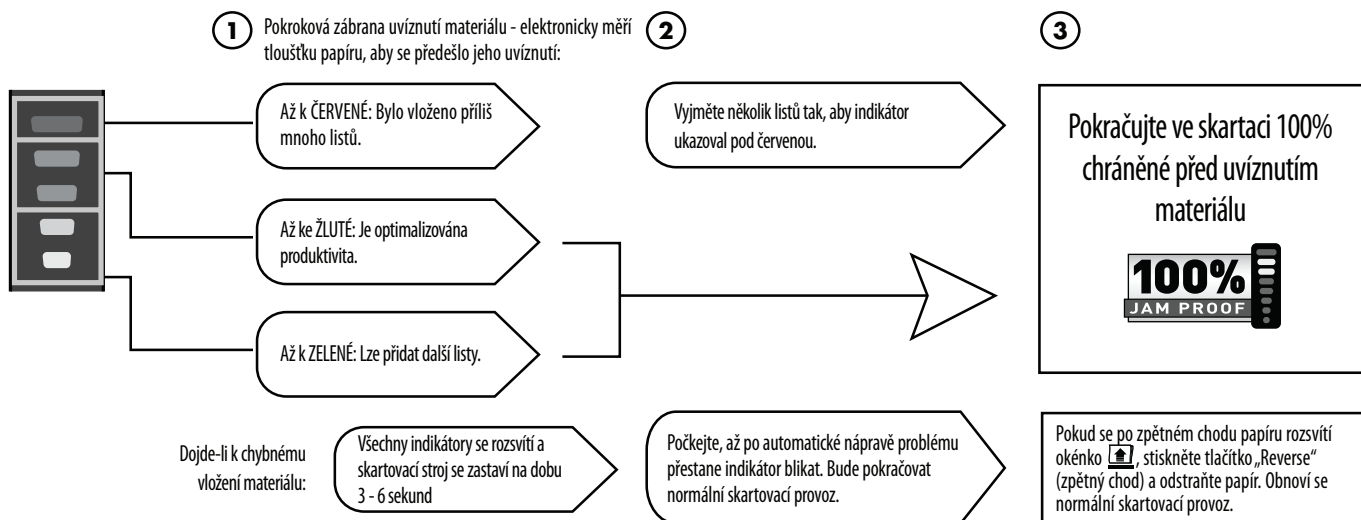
1 Pokroková zábrana uvíznutí materiálu - elektronicky měří tloušťku papíru, aby se předešlo jeho uvíznutí:

2

3

Až k ČERVENÉ: Bylo vloženo příliš mnoho listů.

Vyjměte několik listů tak, aby indikátor ukazoval pod červenou.

Pokračujte ve skartaci 100% chráněné před uvíznutím materiálu

100% JAM PROOF

Až ke ŽLUTÉ: Je optimalizována produktivita.

Až k ZELENÉ: Lze přidat další listy.

Dojde-li k chybnému vložení materiálu:

Všechny indikátory se rozsvítí a skartovací stroj se zastaví na dobu 3 - 6 sekund

Počkejte, až po automatické nápravě problému přestane indikátor blikat. Bude pokračovat normální skartovací provoz.

Pokud se po zpětném chodu papíru rozsvítí okénko, stiskněte tlačítko „Reverse" (zpětný chod) a odstraňte papír. Obnoví se normální skartovací provoz.